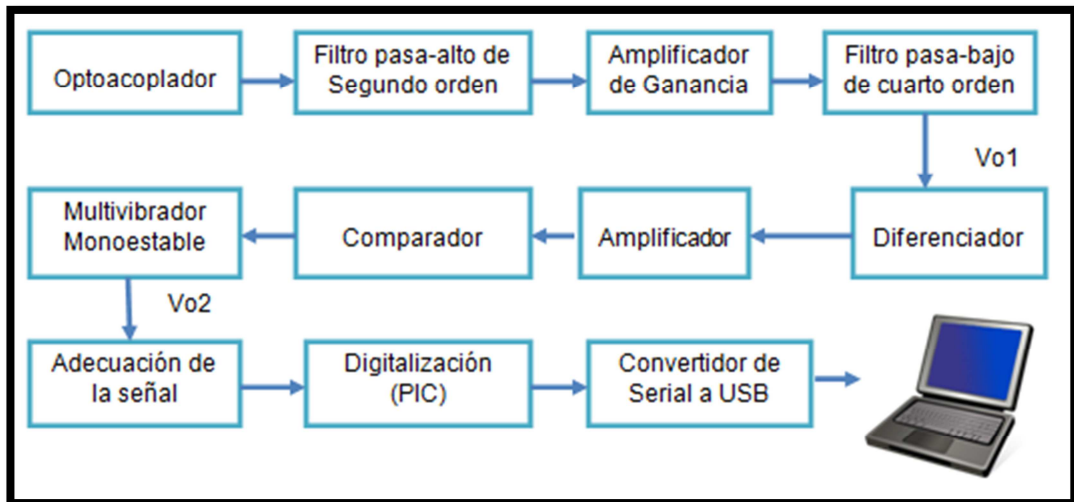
Optoacoplador

Filtro pasa-alto de Segundo orden

Amplificador de Ganancia

Filtro pasa-bajo de cuarto orden

Vo1

Diferenciador

Amplificador

Comparador

Multivibrador Monoestable

Vo2

Adecuación de la señal

Digitalización (PIC)

Convertidor de Serial a USB